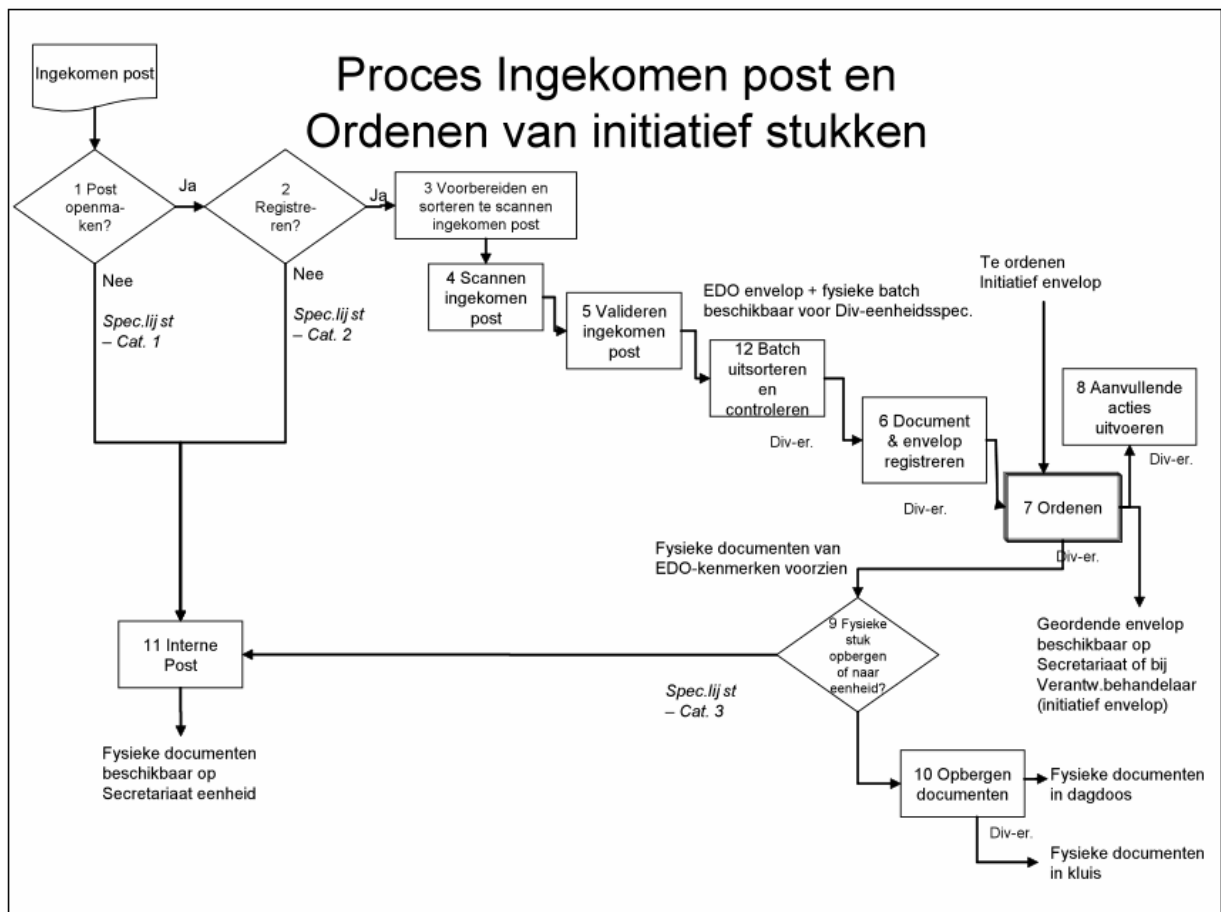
Proces Ingekomen post en Ordenen van initiatief stukken

Ingekomen post

1 Post openmaken?

Ja

2 Registreren?

Ja

3 Voorbereiden en sorteren te scannen ingekomen post

Nee

Spec.lij st – Cat. 1

Nee

Spec.lij st – Cat. 2

4 Scannen ingekomen post

5 Valideren ingekomen post

EDO envelop + fysieke batch beschikbaar voor Div-eenheidsspec.

Te ordenen Initiatief envelop

12 Batch uitsorteren en controleren

Div-er.

6 Document & envelop registreren

Div-er.

8 Aanvullende acties uitvoeren

Div-er.

7 Ordenen

Div-er.

Fysieke documenten van EDO-kenmerken voorzien

11 Interne Post

9 Fysieke stuk opbergen of naar eenheid?

Spec.lij st – Cat. 3

Geordende envelop beschikbaar op Secretariaat of bij Verantw.behandelaar (initiatief envelop)

Fysieke documenten beschikbaar op Secretariaat eenheid

10 Opbergen documenten

Fysieke documenten in dagdoos

Div-er.

Fysieke documenten in kluis